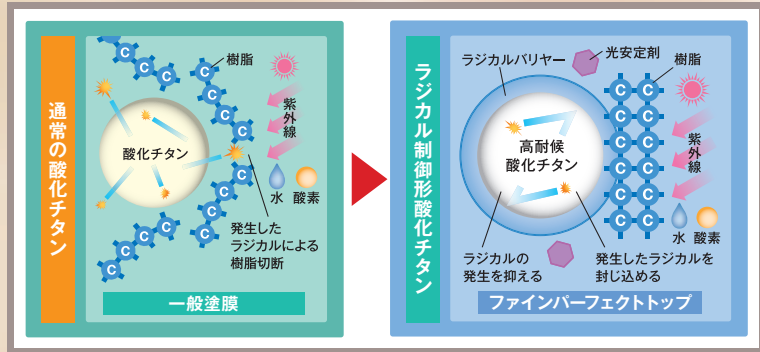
通常の酸化チタン

樹脂

紫外線

酸化チタン

水　酸素

発生したラジカルによる樹脂切断

一般塗膜

ラジカル制御形酸化チタン

ラジカルバリヤー

光安定剤

樹脂

高耐候酸化チタン

紫外線

水　酸素

ラジカルの発生を抑える

発生したラジカルを封じ込める

ファインパーフェクトトップ